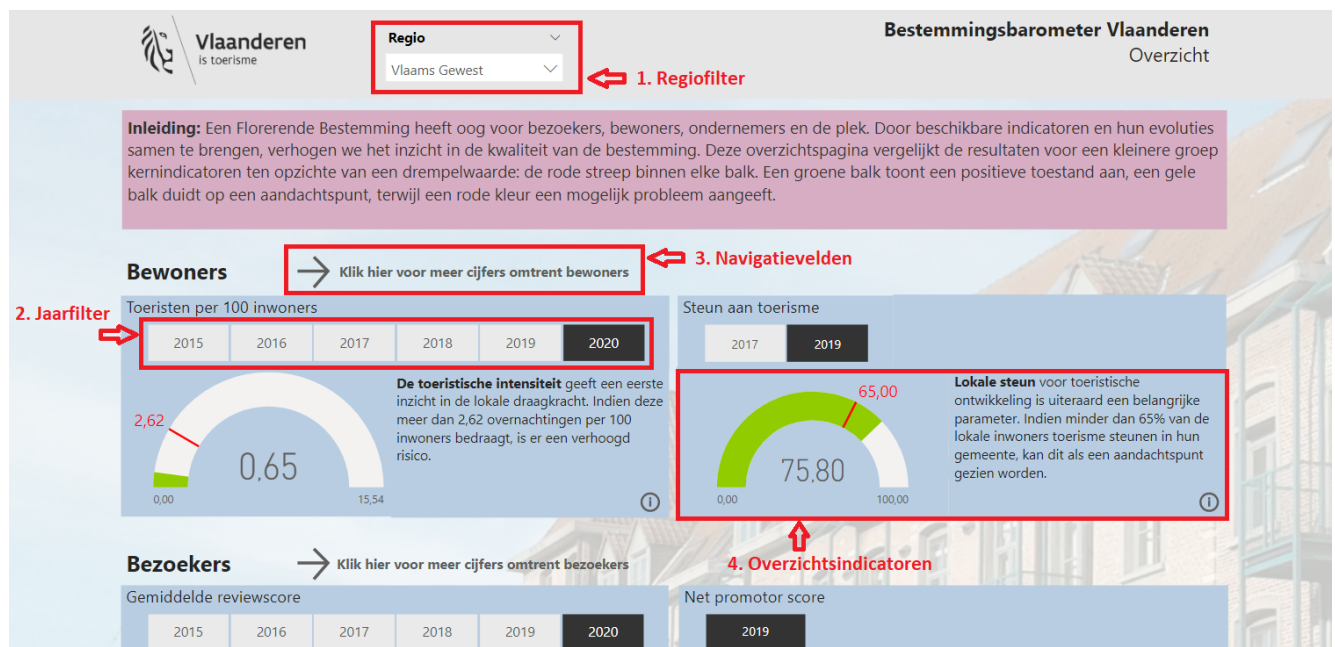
Vlaanderen
is toerisme

Regio
Vlaams Gewest

1. Regiofilter

Bestemmingsbarometer Vlaanderen
Overzicht

**Inleiding:** Een Florerende Bestemming heeft oog voor bezoekers, bewoners, ondernemers en de plek. Door beschikbare indicatoren en hun evoluties samen te brengen, verhogen we het inzicht in de kwaliteit van de bestemming. Deze overzichtspagina vergelijkt de resultaten voor een kleinere groep kernindicatoren ten opzichte van een drempelwaarde: de rode streep binnen elke balk. Een groene balk toont een positieve toestand aan, een gele balk duidt op een aandachtspunt, terwijl een rode kleur een mogelijk probleem aangeeft.

Bewoners

Klik hier voor meer cijfers omtrent bewoners

3. Navigatievelden

2. Jaarfilter

Toeristen per 100 inwoners

2015 2016 2017 2018 2019 2020

2,62

0,65

0,00 15,54

**De toeristische intensiteit** geeft een eerste inzicht in de lokale draagkracht. Indien deze meer dan 2,62 overnachtingen per 100 inwoners bedraagt, is er een verhoogd risico.

Steun aan toerisme

2017 2019

65,00

75,80

0,00 100,00

**Lokale steun** voor toeristische ontwikkeling is uiteraard een belangrijke parameter. Indien minder dan 65% van de lokale inwoners toerisme steunen in hun gemeente, kan dit als een aandachtspunt gezien worden.

4. Overzichtsindicatoren

Bezoekers

Klik hier voor meer cijfers omtrent bezoekers

Gemiddelde reviewscore

2015 2016 2017 2018 2019 2020

Net promotor score

2019